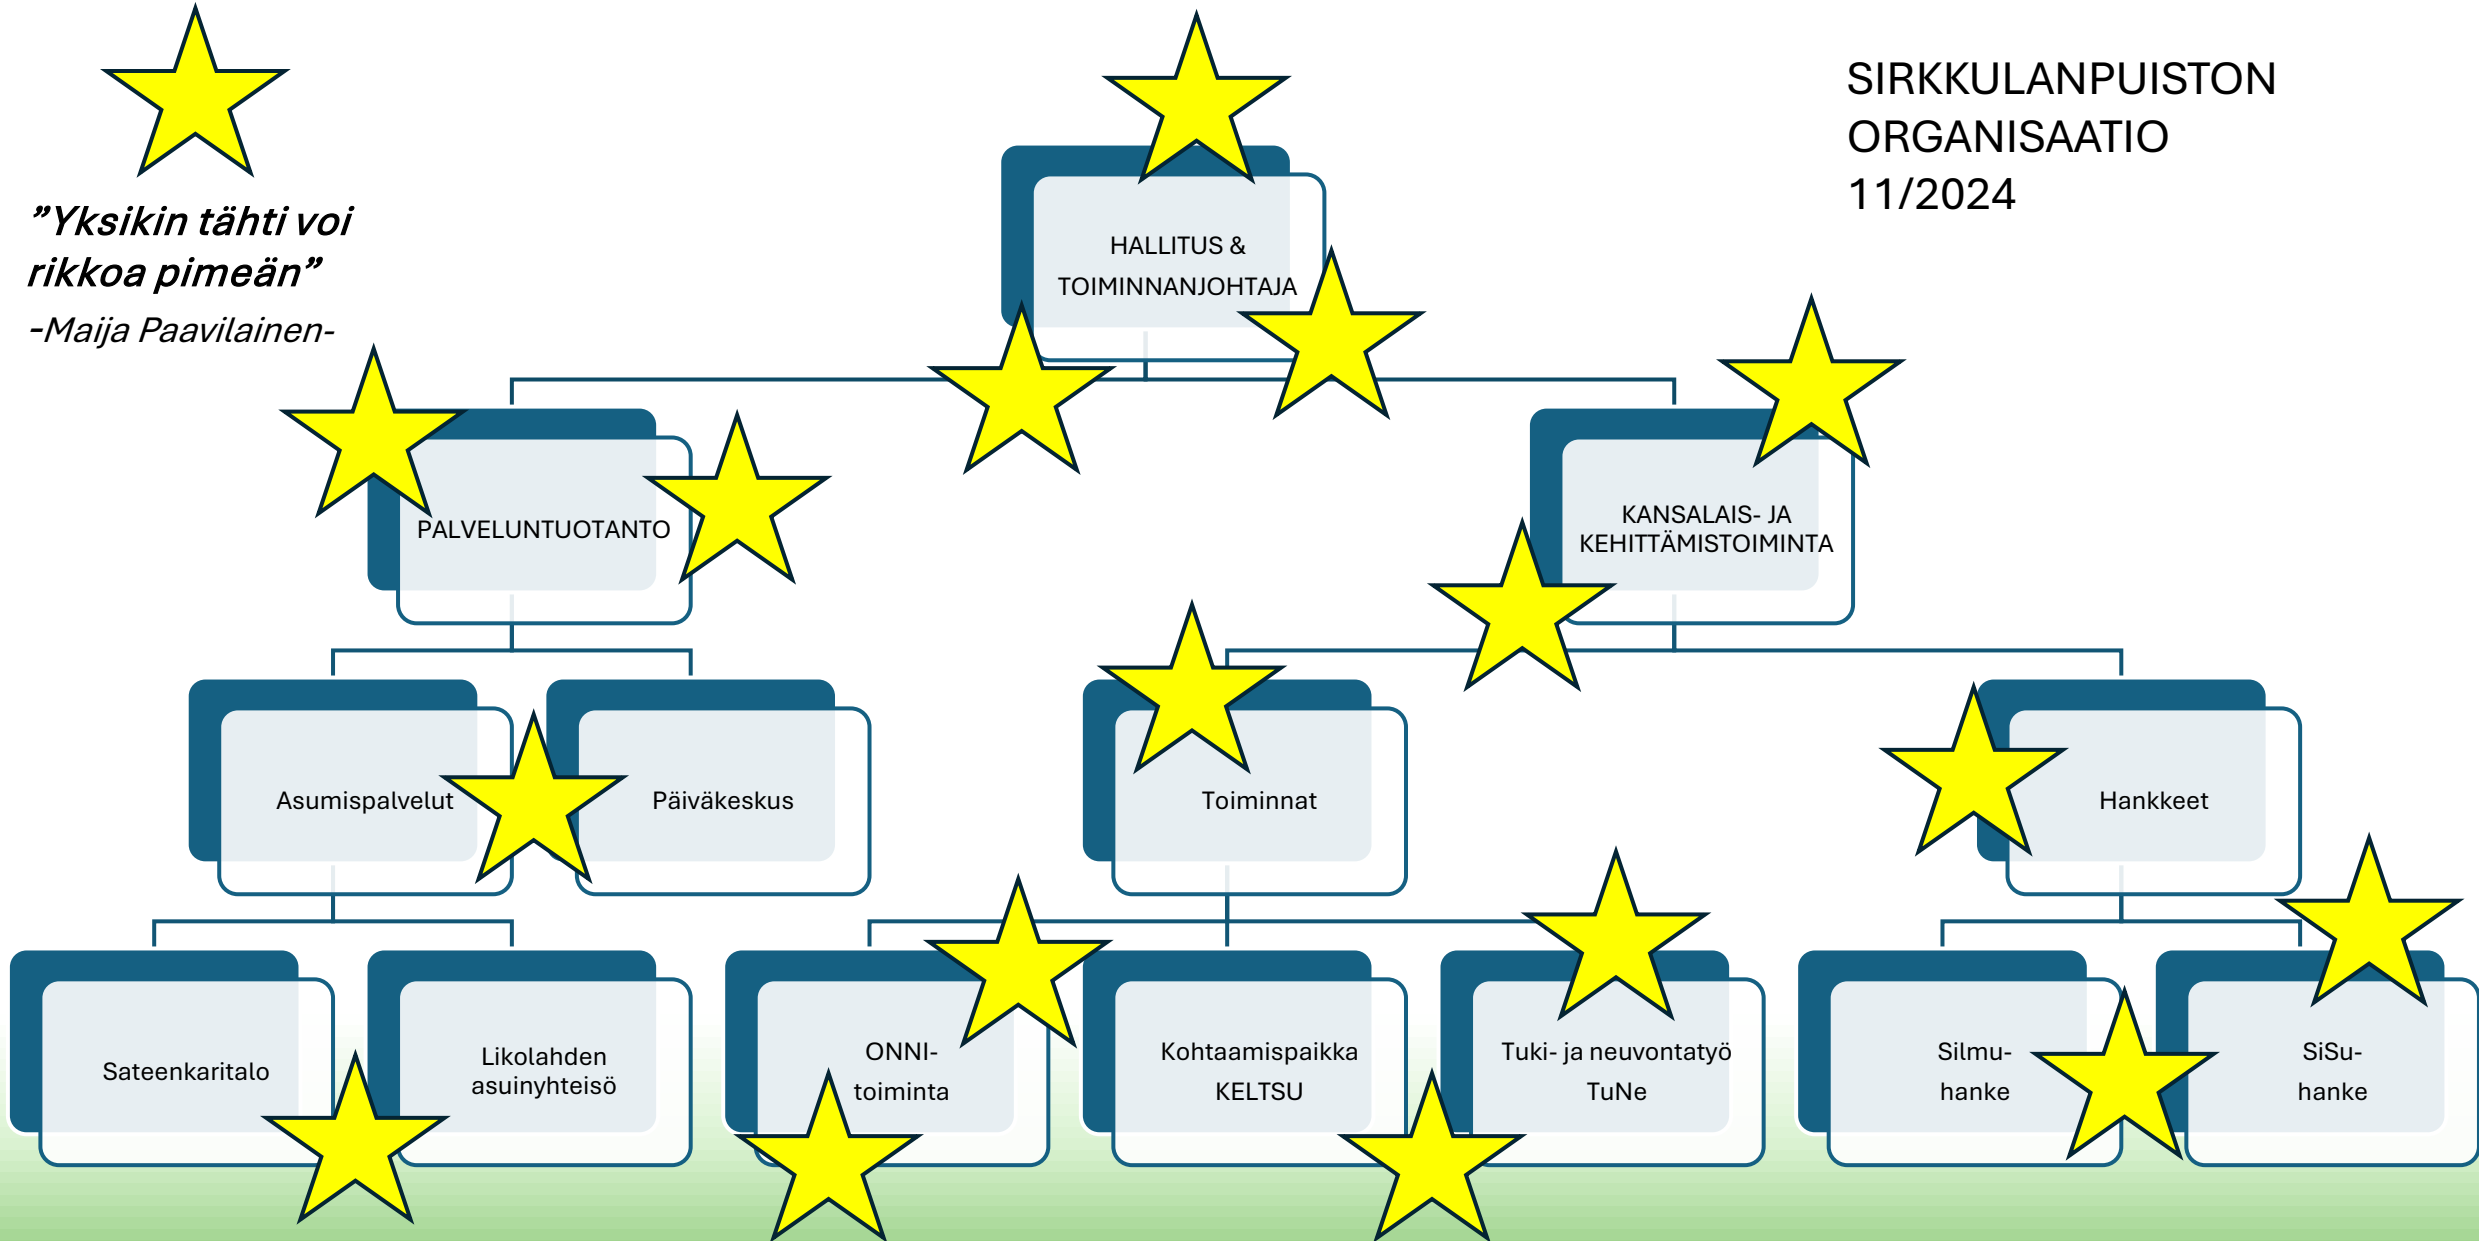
”Yksikin tähti voi rikkoa pimeän”
-Maija Paavilainen-

SIRKKULANPUISTON ORGANISAATIO 11/2024

HALLITUS & TOIMINNANJOHTAJA

PALVELUNTUOTANTO

KANSALAIS- JA KEHITTÄMISTOIMINTA

Asumispalvelut

Päiväkeskus

Toiminnat

Hankkeet

Sateenkaritalo

Likolahden asuinyhteisö

ONNI-toiminta

Kohtaamispaikka KELTSU

Tuki- ja neuvontatyö TuNe

Silmu-hanke

SiSu-hanke